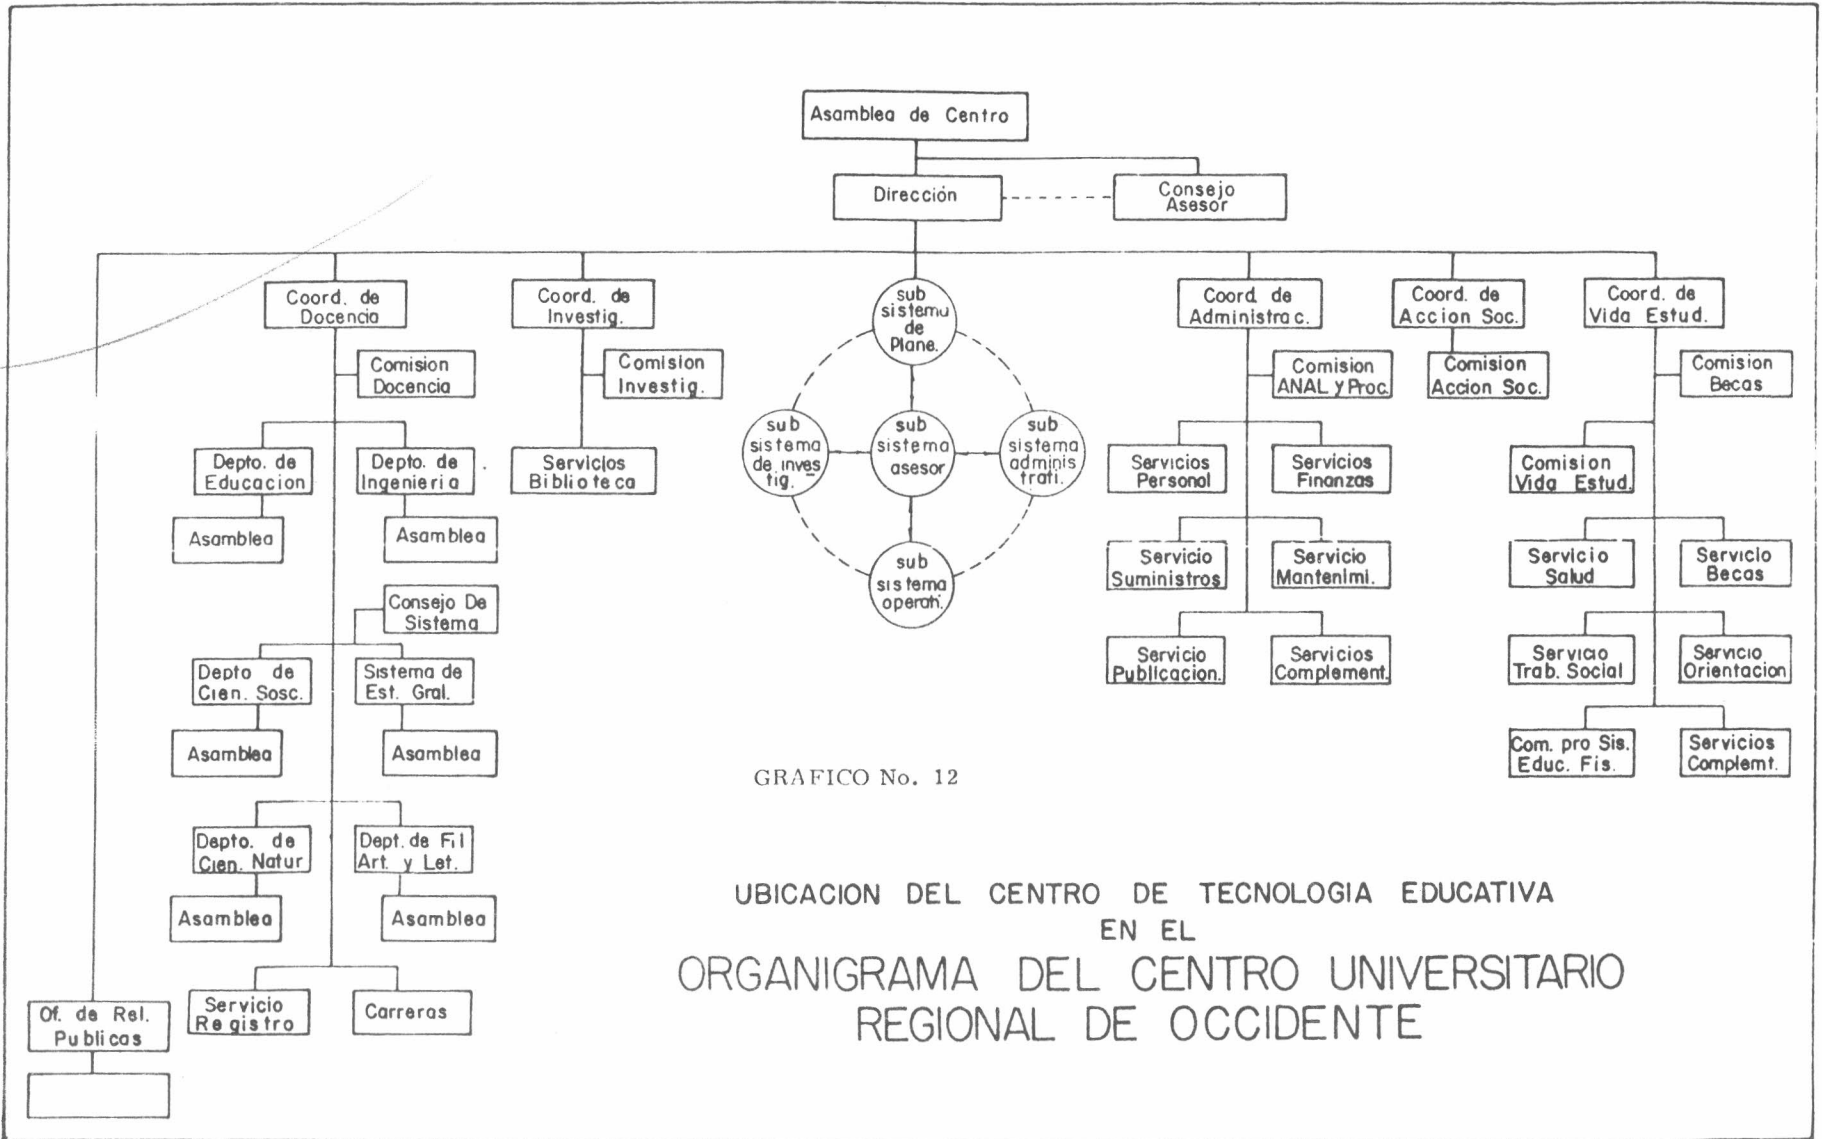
Asamblea de Centro

Dirección

Consejo Asesor

Coord. de Docencia

Coord. de Investig.

sub sistema de Plane.

sub sistema de invest tig.

sub sistema asesor

sub sistema adminis trati.

sub sistema operati.

Coord. de Administrac.

Coord. de Accion Soc.

Coord. de Vida Estud.

Comision Docencia

Comision Investig.

Comision ANAL y Proc.

Comision Accion Soc.

Comision Becas

Depto. de Educacion

Depto. de Ingenieria

Servicios Biblioteca

Servicios Personal

Servicios Finanzas

Comision Vida Estud.

Asamblea

Asamblea

Servicio Suministros

Servicio Mantenimi.

Servicio Salud

Servicio Becas

Consejo De Sistema

Servicio Publicacion

Servicios Complement.

Servicio Trab. Social

Servicio Orientacion

Depto de Cien. Sosc.

Sistema de Est. Gral.

Asamblea

Asamblea

Com. pro Sis. Educ. Fis.

Servicios Complemt.

GRAFICO No. 12

Depto. de Cien. Natur

Dept. de Fil Art. y Let.

Asamblea

Asamblea

UBICACION DEL CENTRO DE TECNOLOGIA EDUCATIVA EN EL

ORGANIGRAMA DEL CENTRO UNIVERSITARIO REGIONAL DE OCCIDENTE

Of. de Rel. Publicas

Servicio Registro

Carreras